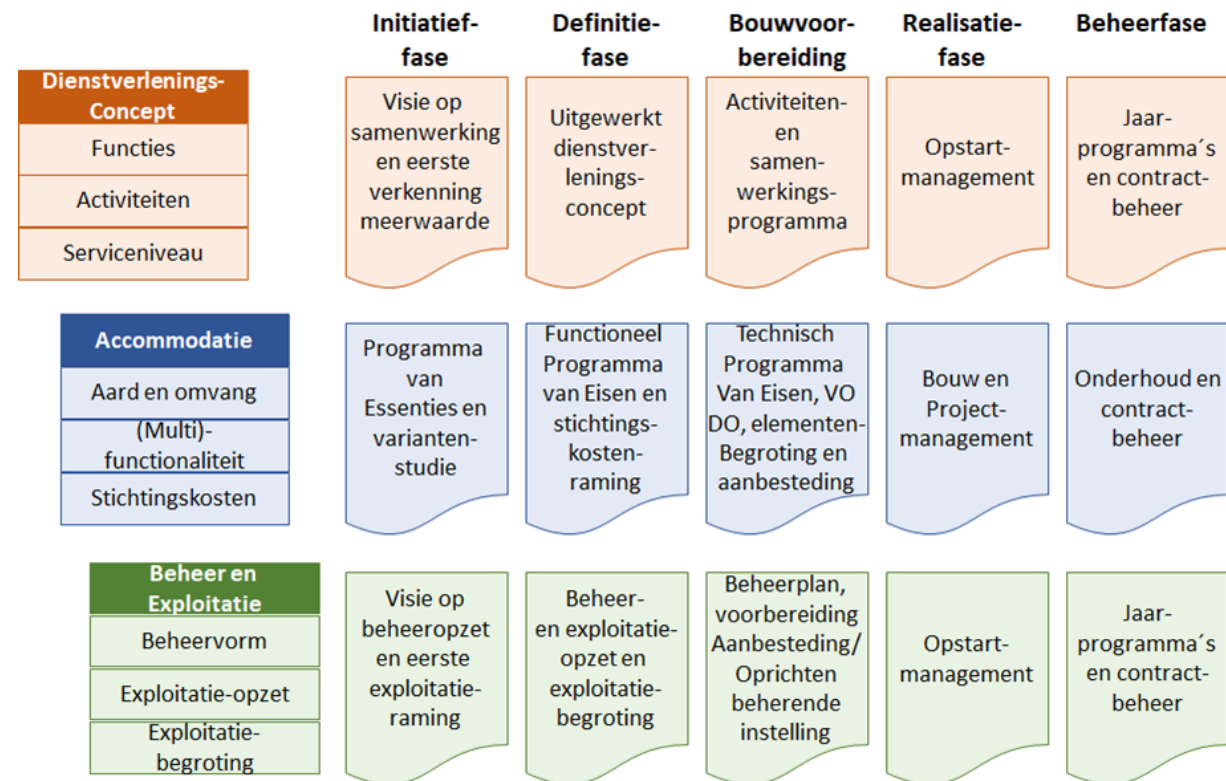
Initiatief-fase

Definitie-fase

Bouwvoor-bereiding

Realisatie-fase

Beheerfase

Dienstverlenings-Concept

Functies

Activiteiten

Serviceniveau

Visie op samenwerking en eerste verkenning meerwaarde

Uitgewerkt dienstverlenings-concept

Activiteiten-en samen-werkings-programma

Opstart-management

Jaar-programma´s en contract-beheer

Accommodatie

Aard en omvang

(Multi)-functionaliteit

Stichtingskosten

Programma van Essenties en varianten-studie

Functioneel Programma van Eisen en stichtings-kosten-raming

Technisch Programma Van Eisen, VO DO, elementen-Begroting en aanbesteding

Bouw en Project-management

Onderhoud en contract-beheer

Beheer en Exploitatie

Beheervorm

Exploitatie-opzet

Exploitatie-begroting

Visie op beheeropzet en eerste exploitatie-raming

Beheer-en exploitatie-opzet en exploitatie-begroting

Beheerplan, voorbereiding Aanbesteding/ Oprichten beherende instelling

Opstart-management

Jaar-programma´s en contract-beheer